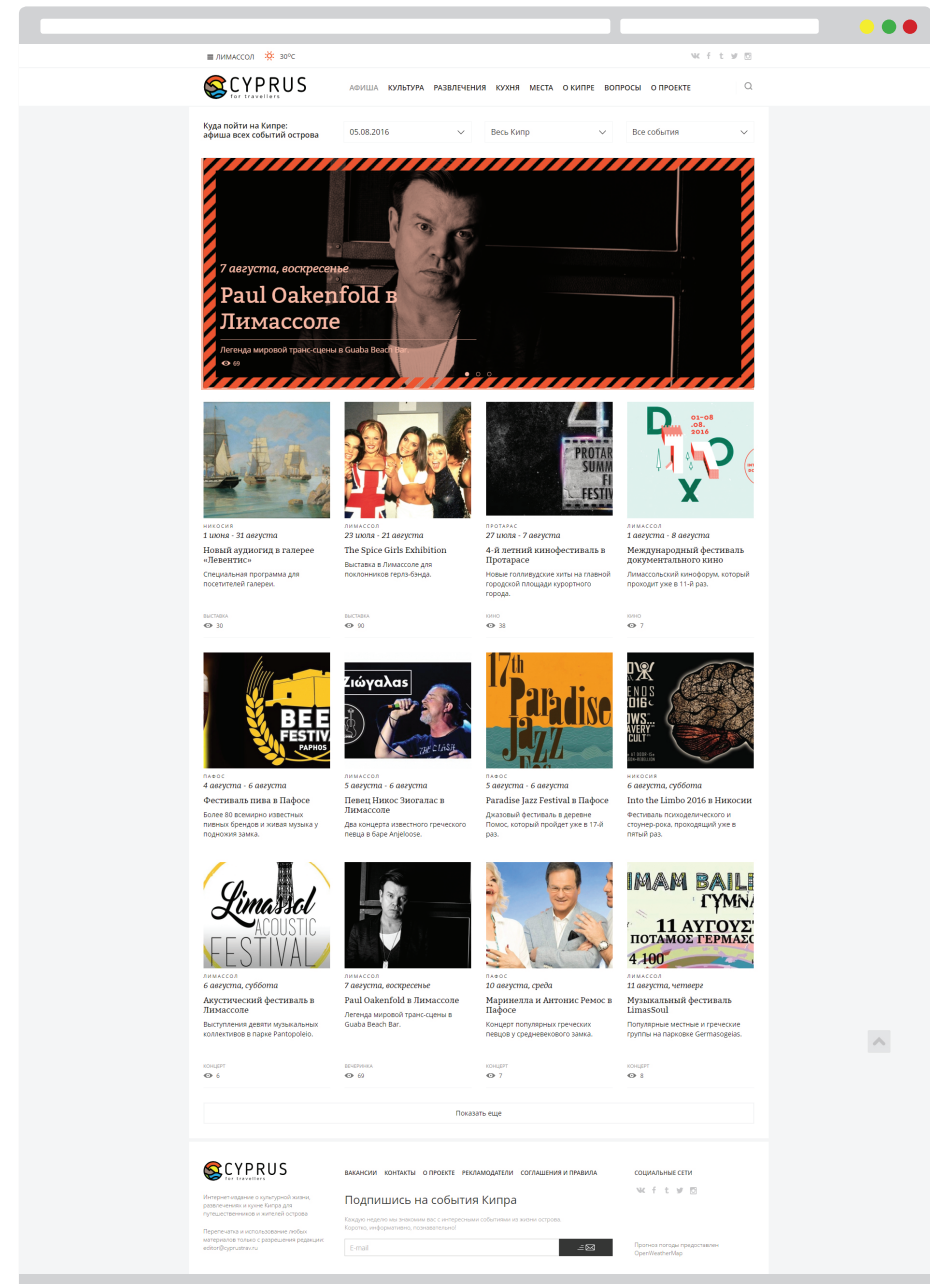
ЛИМАССОЛ 30°C

CYPRUS for travellers

АФИША КУЛЬТУРА РАЗВЛЕЧЕНИЯ КУХНЯ МЕСТА О КИПРЕ ВОПРОСЫ О ПРОЕКТЕ

Куда пойти на Кипре: афиша всех событий острова

05.08.2016

Весь Кипр

Все события

7 августа, воскресенье

Paul Oakenfold в Лимассоле

Легенда мировой транс-сцены в Guaba Beach Bar.

69

НИКОСИЯ
1 июня - 31 августа
Новый аудиогид в галерее «Левентис»
Специальная программа для посетителей галереи.
ВЫСТАВКА
30

ЛИМАССОЛ
23 июля - 21 августа
The Spice Girls Exhibition
Выставка в Лимассоле для поклонников герлз-бэнда.
ВЫСТАВКА
90

ПРОТАРАС
27 июля - 7 августа
4-й летний кинофестиваль в Протарасе
Новые голливудские хиты на главной городской площади курортного города.
КИНО
38

ЛИМАССОЛ
1 августа - 8 августа
Международный фестиваль документального кино
Лимассольский кинофорум, который проходит уже в 11-й раз.
КИНО
7

ПАФОС
4 августа - 6 августа
Фестиваль пива в Пафосе
Более 80 всемирно известных пивных брендов и живая музыка у подножия замка.

ЛИМАССОЛ
5 августа - 6 августа
Певец Никос Зиогалас в Лимассоле
Два концерта известного греческого певца в баре Anjeloose.

ПАФОС
5 августа - 6 августа
Paradise Jazz Festival в Пафосе
Джазовый фестиваль в деревне Помос, который пройдет уже в 17-й раз.

НИКОСИЯ
6 августа, суббота
Into the Limbo 2016 в Никосии
Фестиваль психоделического и стоунер-рока, проходящий уже в пятый раз.

ЛИМАССОЛ
6 августа, суббота
Акустический фестиваль в Лимассоле
Выступления девяти музыкальных коллективов в парке Pantopoleio.
КОНЦЕРТ
6

ЛИМАССОЛ
7 августа, воскресенье
Paul Oakenfold в Лимассоле
Легенда мировой транс-сцены в Guaba Beach Bar.
ВЕЧЕРИНКА
69

ПАФОС
10 августа, среда
Маринелла и Антонис Ремос в Пафосе
Концерт популярных греческих певцов у средневекового замка.
КОНЦЕРТ
7

ЛИМАССОЛ
11 августа, четверг
Музыкальный фестиваль LimasSoul
Популярные местные и греческие группы на парковке Germasogeias.
КОНЦЕРТ
8

Показать еще

CYPRUS for travellers

Интернет-издание о культурной жизни, развлечениях и кухне Кипра для путешественников и жителей острова

Перепечатка и использование любых материалов только с разрешения редакции: editor@cyprustrav.ru

ВАКАНСИИ КОНТАКТЫ О ПРОЕКТЕ РЕКЛАМОДАТЕЛИ СОГЛАШЕНИЯ И ПРАВИЛА

Подпишись на события Кипра

Каждую неделю мы знакомим вас с интересными событиями из жизни острова. Коротко, информативно, познавательно!

E-mail

СОЦИАЛЬНЫЕ СЕТИ

Прогноз погоды предоставлен OpenWeatherMap